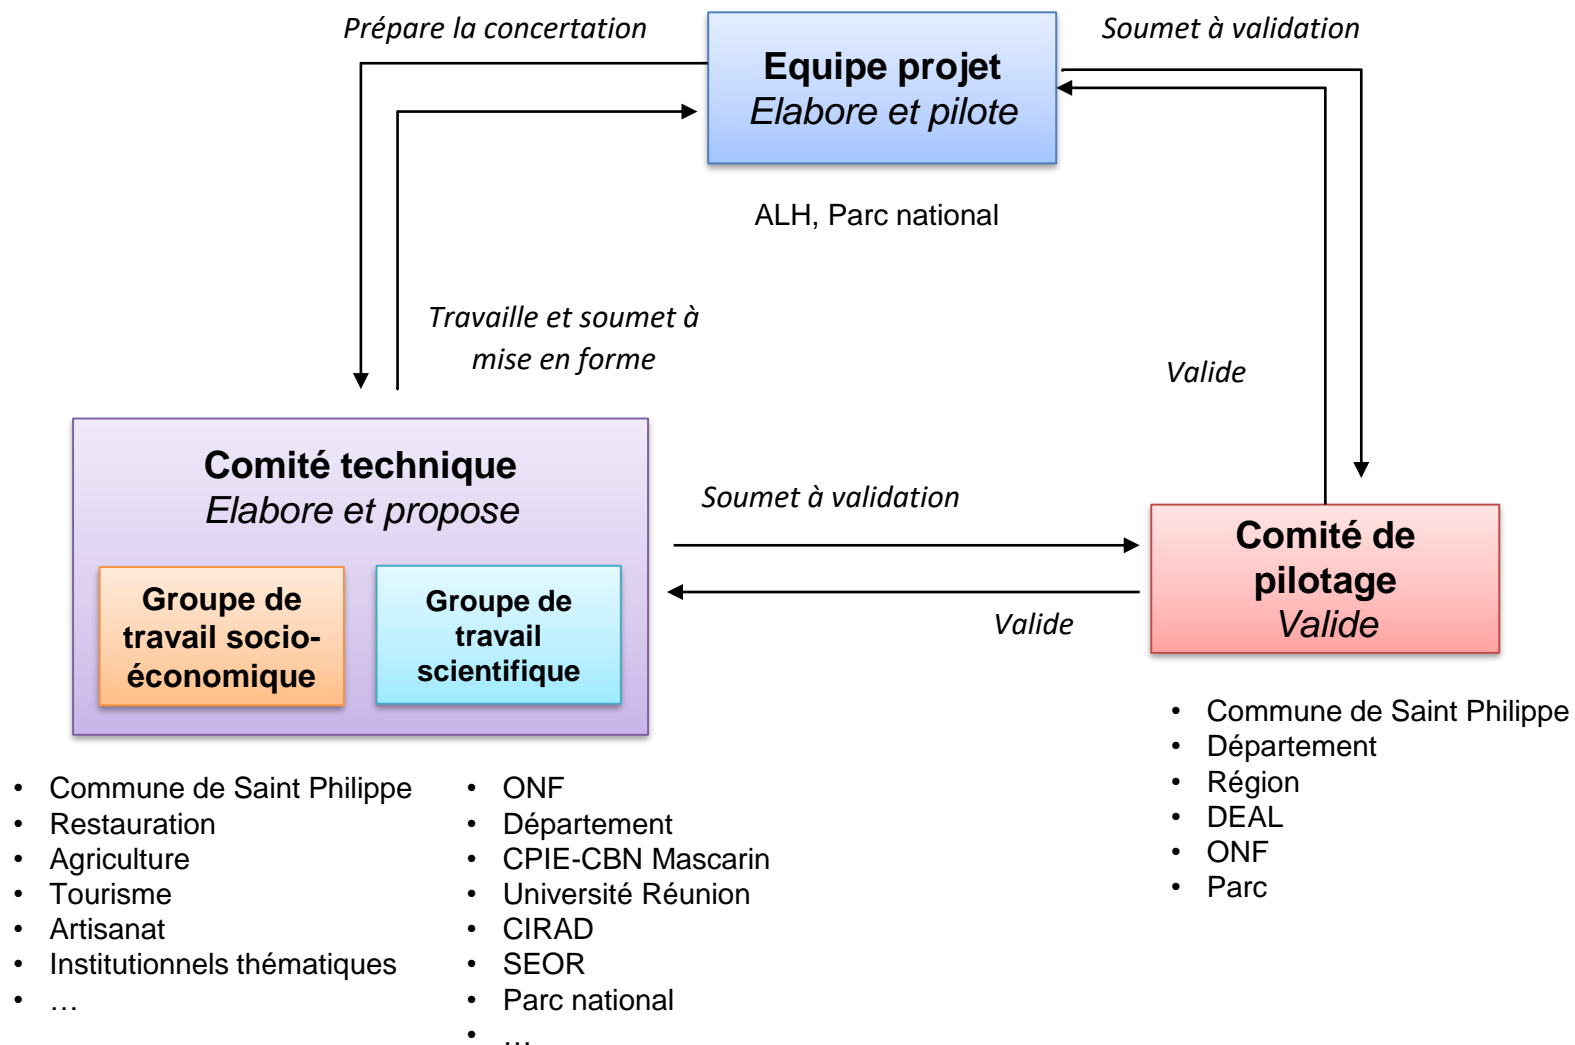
Prépare la concertation

Equipe projet
Elabore et pilote

Soumet à validation

ALH, Parc national

Travaille et soumet à mise en forme

Valide

Comité technique
Elabore et propose

Groupe de travail socio-économique

Groupe de travail scientifique

Soumet à validation

Valide

Comité de pilotage
Valide

- Commune de Saint Philippe
- Département
- Région
- DEAL
- ONF
- Parc

- Commune de Saint Philippe
- Restauration
- Agriculture
- Tourisme
- Artisanat
- Institutionnels thématiques
- …

- ONF
- Département
- CPIE-CBN Mascarin
- Université Réunion
- CIRAD
- SEOR
- Parc national
- …